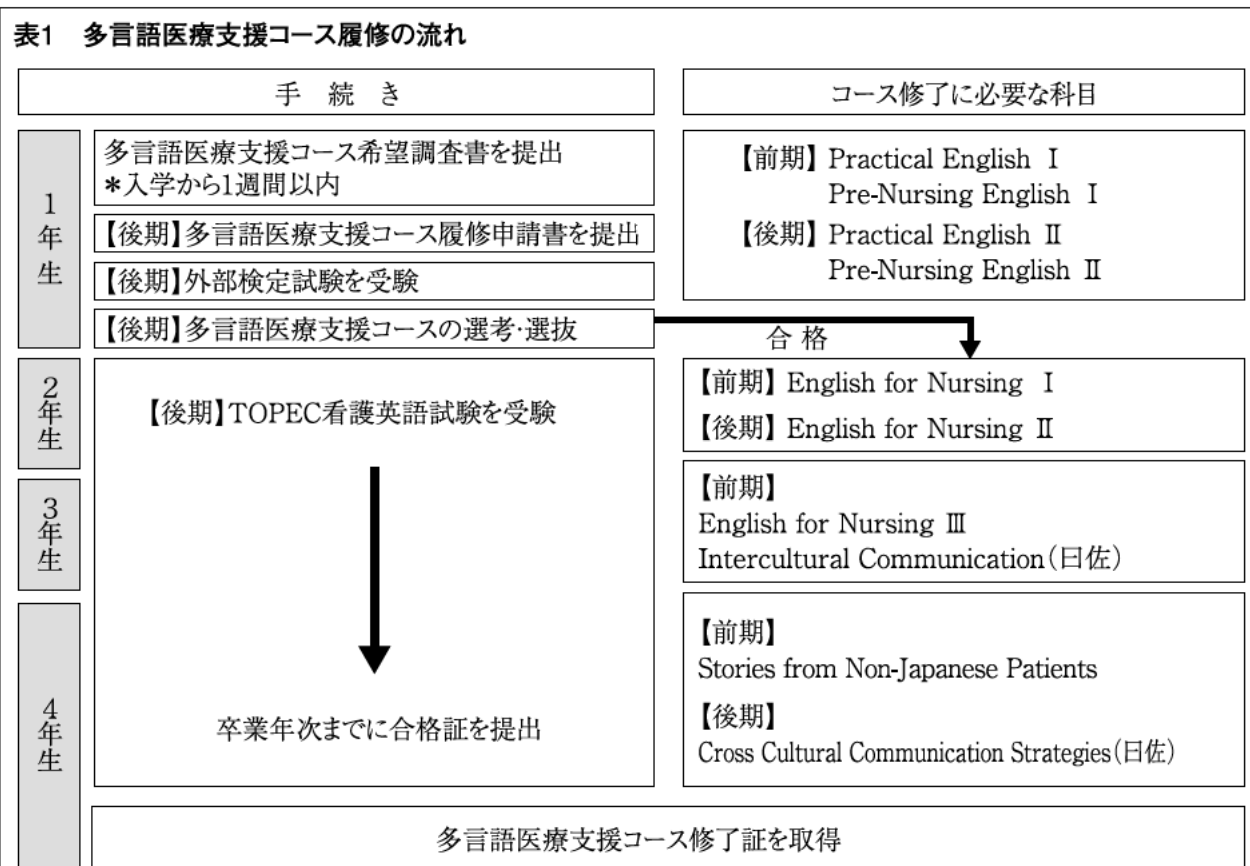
表1　多言語医療支援コース履修の流れ

手　続　き

コース修了に必要な科目

1年生

多言語医療支援コース希望調査書を提出
＊入学から1週間以内

【後期】多言語医療支援コース履修申請書を提出

【後期】外部検定試験を受験

【後期】多言語医療支援コースの選考･選抜

【前期】Practical English Ⅰ
Pre-Nursing English Ⅰ
【後期】Practical English Ⅱ
Pre-Nursing English Ⅱ

合格

2年生

【後期】TOPEC看護英語試験を受験

【前期】English for Nursing Ⅰ
【後期】English for Nursing Ⅱ

3年生

【前期】
English for Nursing Ⅲ
Intercultural Communication（日佐）

4年生

卒業年次までに合格証を提出

【前期】
Stories from Non-Japanese Patients
【後期】
Cross Cultural Communication Strategies（日佐）

多言語医療支援コース修了証を取得